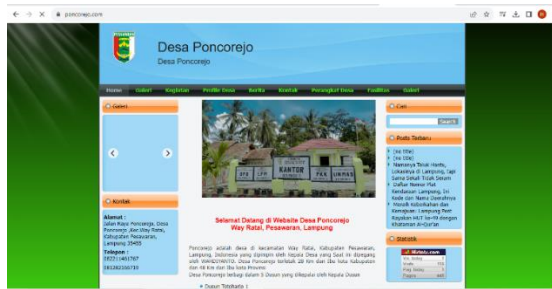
poncorejo.com

Desa Poncorejo
Desa Poncorejo

Home Galeri Kegiatan Profile Desa Berita Kontak Perangkat Desa Fasilitas Galeri

Galeri

Kontak
Alamat :
Jalan Raya Poncorejo, Desa Poncorejo ,Kec.Way Ratai, Kabupaten Pesawaran, Lampung 35455
Telepon :
082211461767
08128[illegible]

KANTOR

Selamat Datang di Website Desa Poncorejo
Way Ratal, Pesawaran, Lampung

Poncorejo adalah desa di kecamatan Way Ratal, Kabupaten Pesawaran, Lampung, Indonesia yang dipimpin oleh Kepala Desa yang Saat ini dijabat oleh WARDOYANTO. Desa Poncorejo terletak 28 km dari Ibu kota Kabupaten dan 48 km dari Ibu kota Provinsi.
Desa Poncorejo terbagi dalam 5 Dusun yang dikepalai oleh Kepala Dusun

Dusun Tirtokarto I

Cari
Search

Posts Terbaru
(no title)
(no title)
Namanya Tolak Hantu, Lokasinya di Lampung, tapi Sama Sekali Tidak Seram
Daftar Nomor Plat Kendaraan Lampung, Ini Kode dan Nama Daerahnya
Menilik Kebudayaan dan Kerajinan Lampung Pest Kepakan HUT ke-49 dengan Khataman Al-Qur'an

Statistik